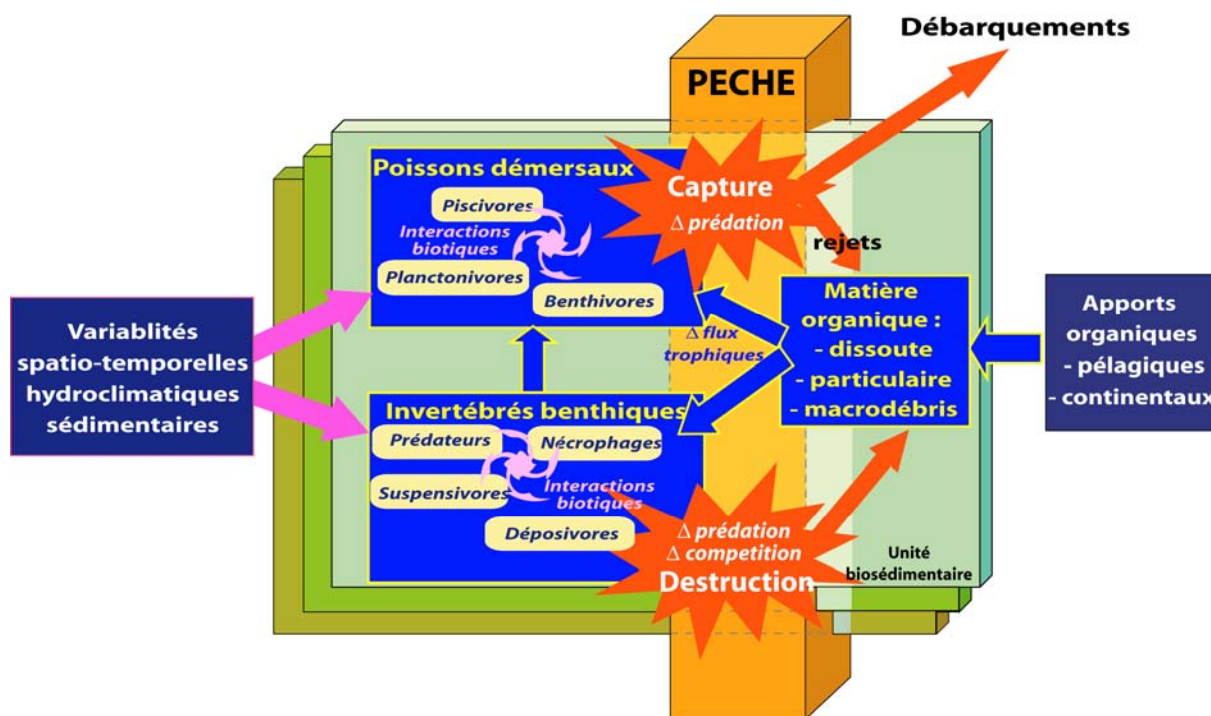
Débarquements

PECHE

Poissons démersaux

Piscivores

Interactions biotiques

Planctonivores

Benthivores

Capture

$\Delta$ prédation

rejets

Matière organique :
- dissoute
- particulaire
- macrodébris

$\Delta$ flux trophiques

Variablités spatio-temporelles hydroclimatiques sédimentaires

Apports organiques
- pélagiques
- continentaux

Invertébrés benthiques

Prédateurs

Nécrophages

Suspensivores

Interactions biotiques

Déposivores

$\Delta$ prédation
$\Delta$ competition
Destruction

Unité biosédimentaire